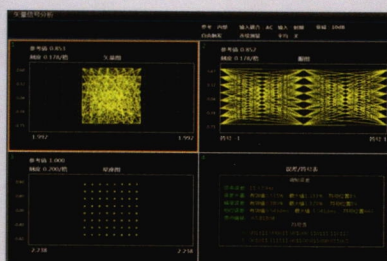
矢量信号分析

参考 内部 输入端口 AC 输入 射频 复位 触发
自动触发 连续测量 平均 0

参考值 0.853
刻度 0.170/格
I/Q 图

参考值 0.852
刻度 0.170/格
眼图

参考值 1.000
刻度 0.200/格
星座图

误差/符号表

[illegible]

-1.992 1.992
符号 1 符号 1
-2.738 2.238